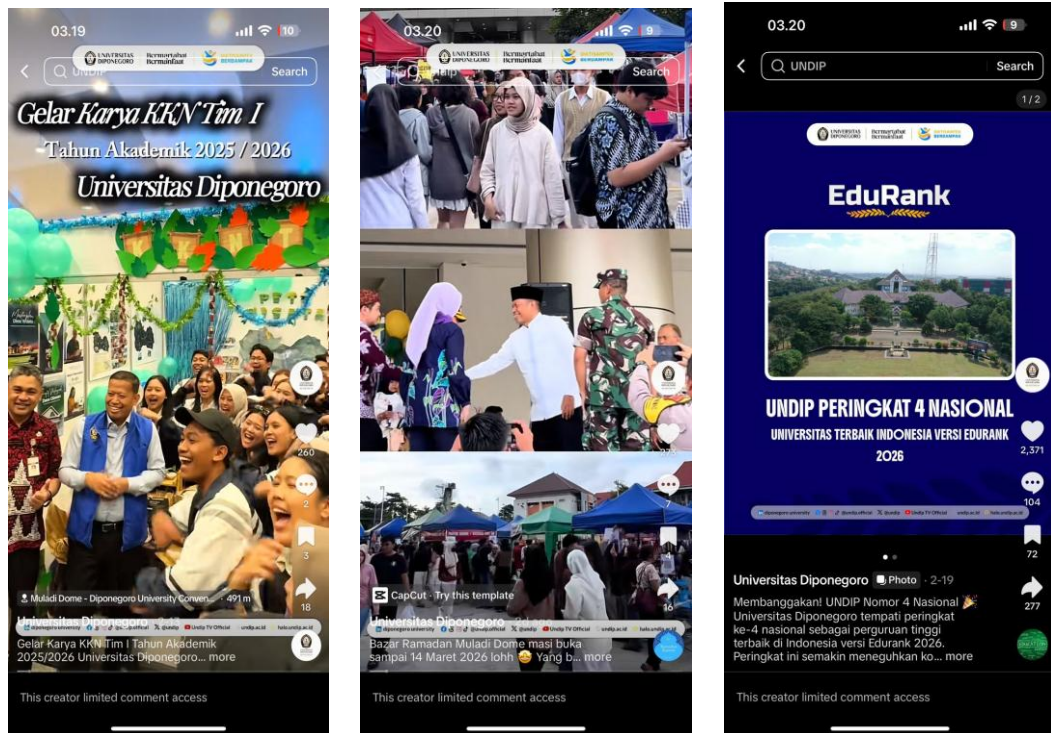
03.19

UNIVERSITAS DIPONEGORO Bermartabat Bermanfaat DIPONEGORO BERDAMPAK

UNDIP Search

Gelar Karya KKN Tim I

Tahun Akademik 2025 / 2026

Universitas Diponegoro

260

2

3

18

Muladi Dome - Diponegoro University Conven... · 491 m

Universitas Diponegoro

Gelar Karya KKN Tim I Tahun Akademik 2025/2026 Universitas Diponegoro... more

This creator limited comment access

03.20

UNIVERSITAS DIPONEGORO Bermartabat Bermanfaat DIPONEGORO BERDAMPAK

Search

7

16

CapCut · Try this template

Universitas Diponegoro

Bazar Ramadan Muladi Dome masi buka sampai 14 Maret 2026 lohh 😆 Yang b... more

This creator limited comment access

03.20

UNDIP Search

1/2

UNIVERSITAS DIPONEGORO Bermartabat Bermanfaat DIPONEGORO BERDAMPAK

EduRank

UNDIP PERINGKAT 4 NASIONAL

UNIVERSITAS TERBAIK INDONESIA VERSI EDURANK 2026

2,371

104

72

277

Universitas Diponegoro Photo · 2-19

Membanggakan! UNDIP Nomor 4 Nasional 🎉 Universitas Diponegoro tempati peringkat ke-4 nasional sebagai perguruan tinggi terbaik di Indonesia versi Edurank 2026. Peringkat ini semakin meneguhkan ko... more

This creator limited comment access